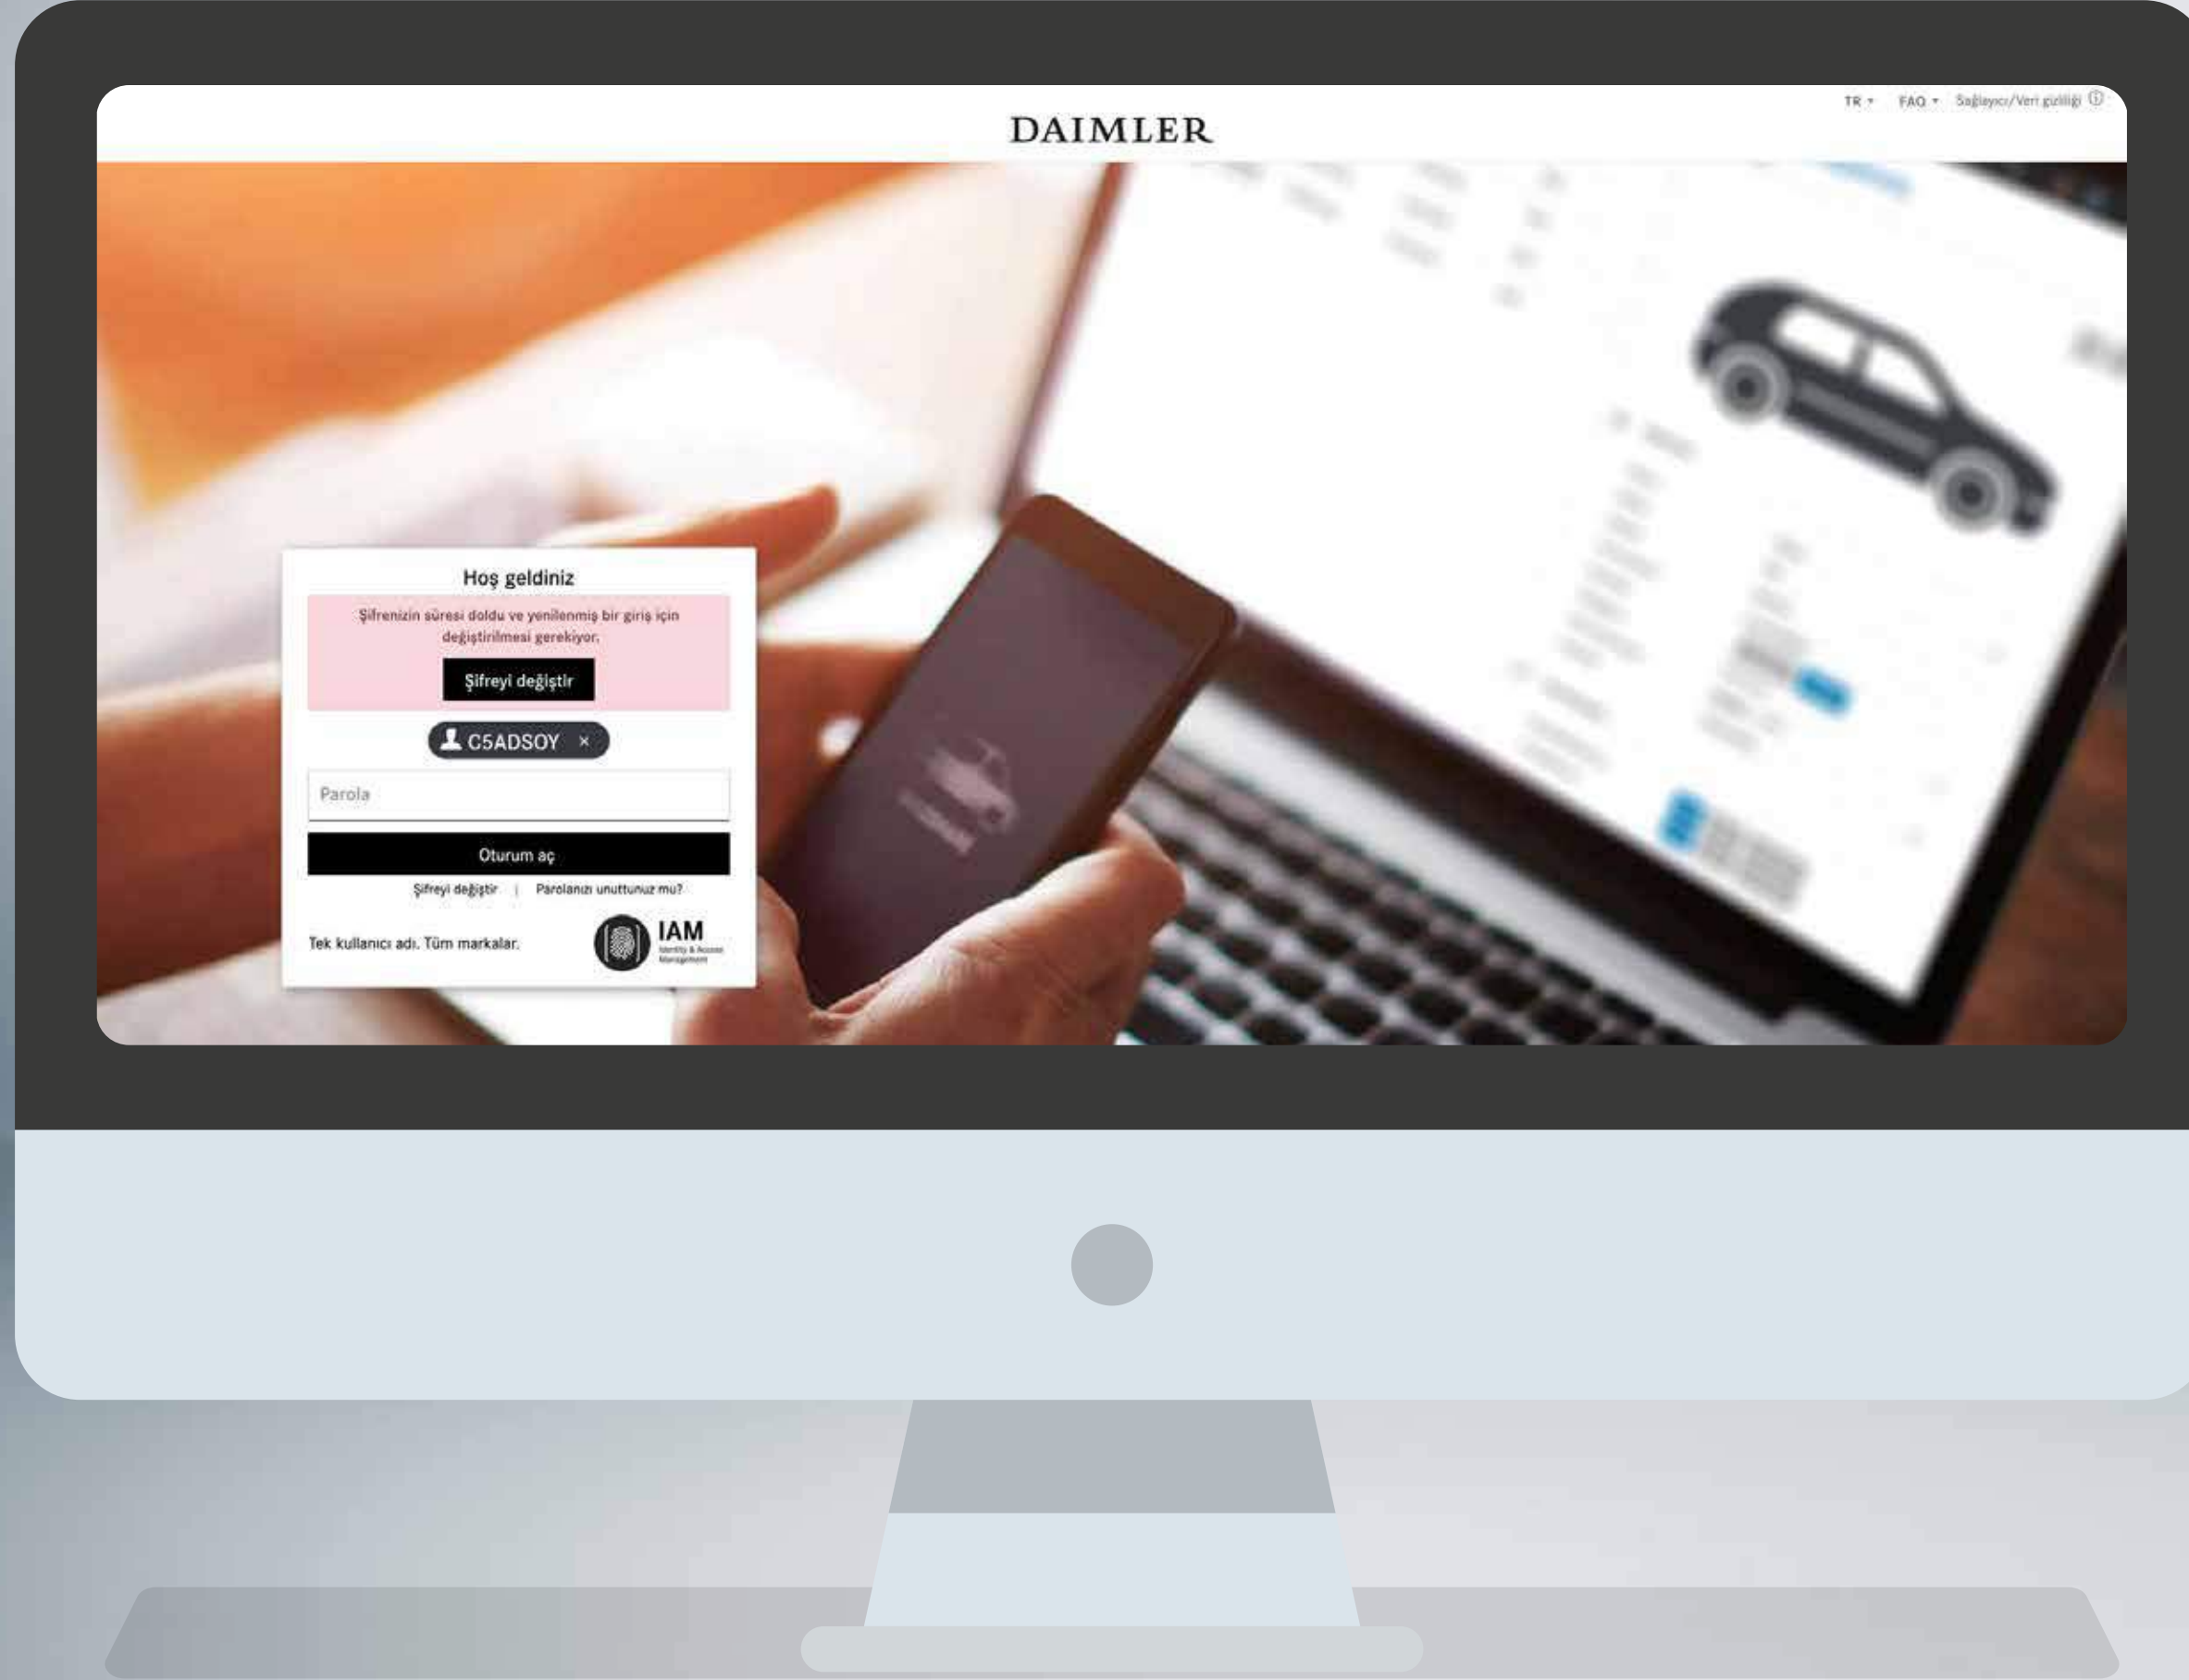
TR ▾ FAQ ▾ Sağlayıcı/Veri gizliliği ⓘ

DAIMLER

Hoş geldiniz

Şifrenizin süresi doldu ve yenilenmiş bir giriş için değiştirilmesi gerekiyor.

Şifreyi değiştir

C5ADSOY ×

Parola

Oturum aç

Şifreyi değiştir | Parolanızı unuttunuz mu?

Tek kullanıcı adı. Tüm markalar.

IAM
Identity & Access Management